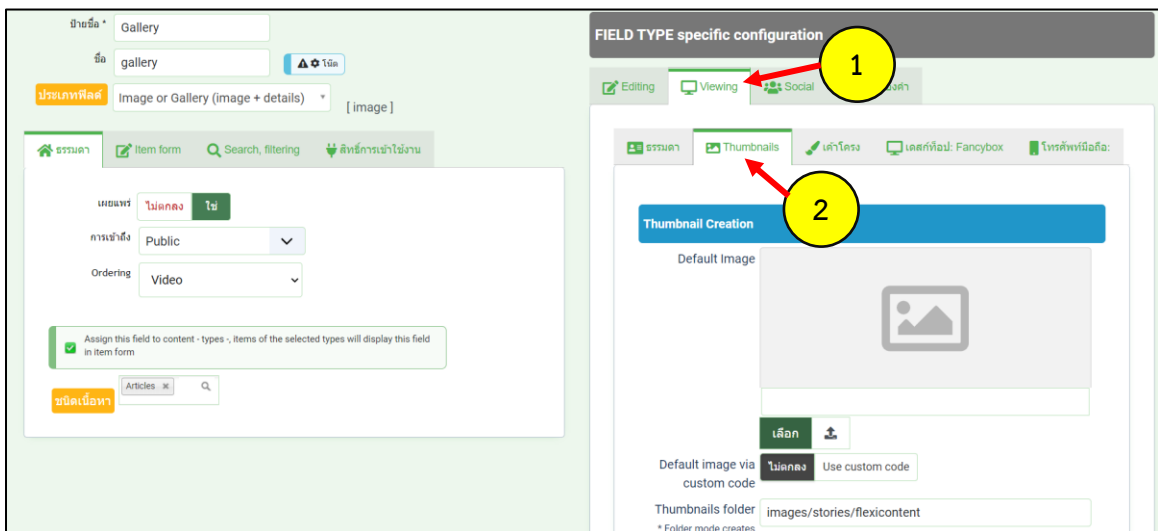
ป้ายชื่อ * Gallery

ชื่อ gallery

โค้ด

ประเภทฟิลด์ Image or Gallery (image + details) [ image ]

ธรรมดา Item form Search, filtering สิทธิ์การเข้าใช้งาน

เผยแพร่ ไม่ตกลง ใช่

การเข้าถึง Public

Ordering Video

Assign this field to content - types -, items of the selected types will display this field in item form

ชนิดเนื้อหา Articles ×

FIELD TYPE specific configuration

1

Editing Viewing Social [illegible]งค่า

ธรรมดา Thumbnails เค้าโครง เดสก์ท็อป: Fancybox โทรศัพท์มือถือ:

2

Thumbnail Creation

Default Image

เลือก

Default image via custom code ไม่ตกลง Use custom code

Thumbnails folder images/stories/flexicontent

* Folder mode creates